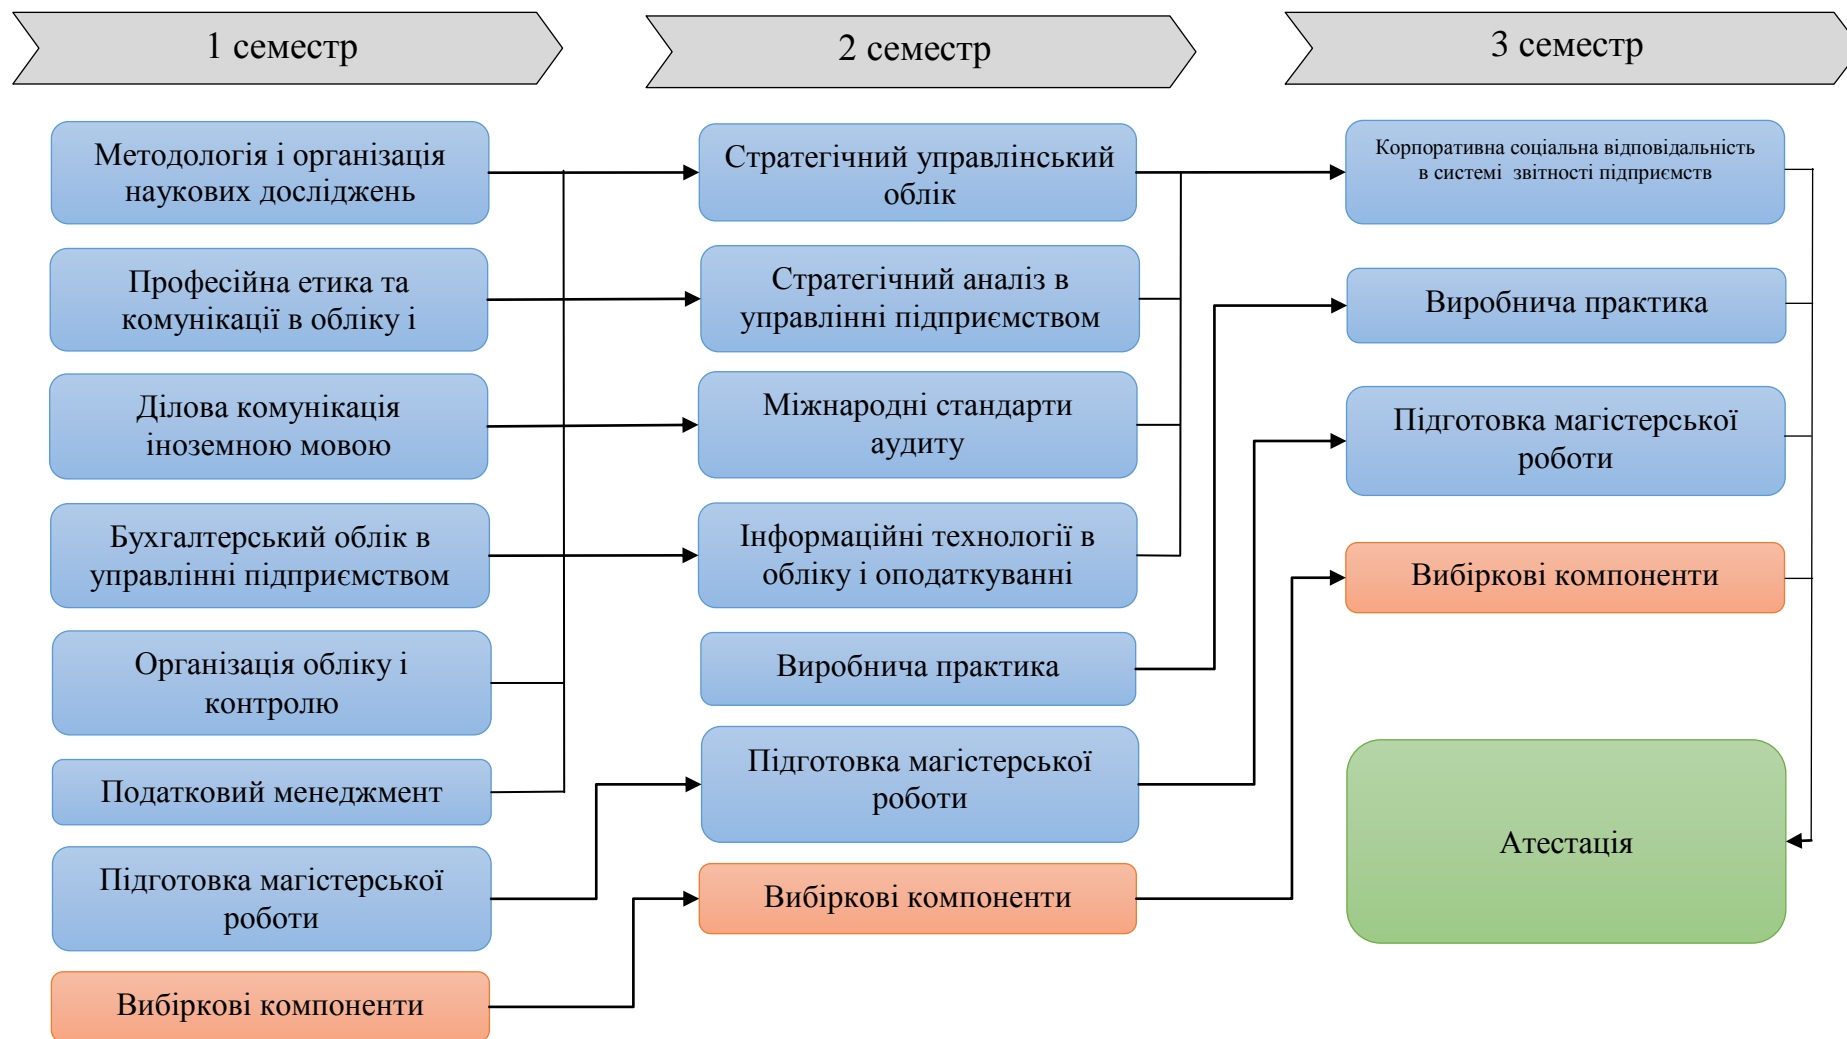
1 семестр

2 семестр

3 семестр

Методологія і організація наукових досліджень

Професійна етика та комунікації в обліку і

Ділова комунікація іноземною мовою

Бухгалтерський облік в управлінні підприємством

Організація обліку і контролю

Податковий менеджмент

Підготовка магістерської роботи

Вибіркові компоненти

Стратегічний управлінський облік

Стратегічний аналіз в управлінні підприємством

Міжнародні стандарти аудиту

Інформаційні технології в обліку і оподаткуванні

Виробнича практика

Підготовка магістерської роботи

Вибіркові компоненти

Корпоративна соціальна відповідальність в системі звітності підприємств

Виробнича практика

Підготовка магістерської роботи

Вибіркові компоненти

Атестація